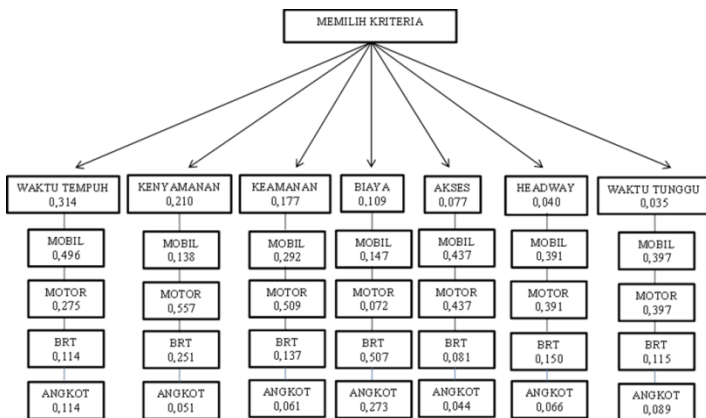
MEMILIH KRITERIA

WAKTU TEMPUH
0,314

MOBIL
0,496

MOTOR
0,275

BRT
0,114

ANGKOT
0,114

KENYAMANAN
0,210

MOBIL
0,138

MOTOR
0,557

BRT
0,251

ANGKOT
0,051

KEAMANAN
0,177

MOBIL
0,292

MOTOR
0,509

BRT
0,137

ANGKOT
0,061

BIAYA
0,109

MOBIL
0,147

MOTOR
0,072

BRT
0,507

ANGKOT
0,273

AKSES
0,077

MOBIL
0,437

MOTOR
0,437

BRT
0,081

ANGKOT
0,044

HEADWAY
0,040

MOBIL
0,391

MOTOR
0,391

BRT
0,150

ANGKOT
0,066

WAKTU TUNGGU
0,035

MOBIL
0,397

MOTOR
0,397

BRT
0,115

ANGKOT
0,089